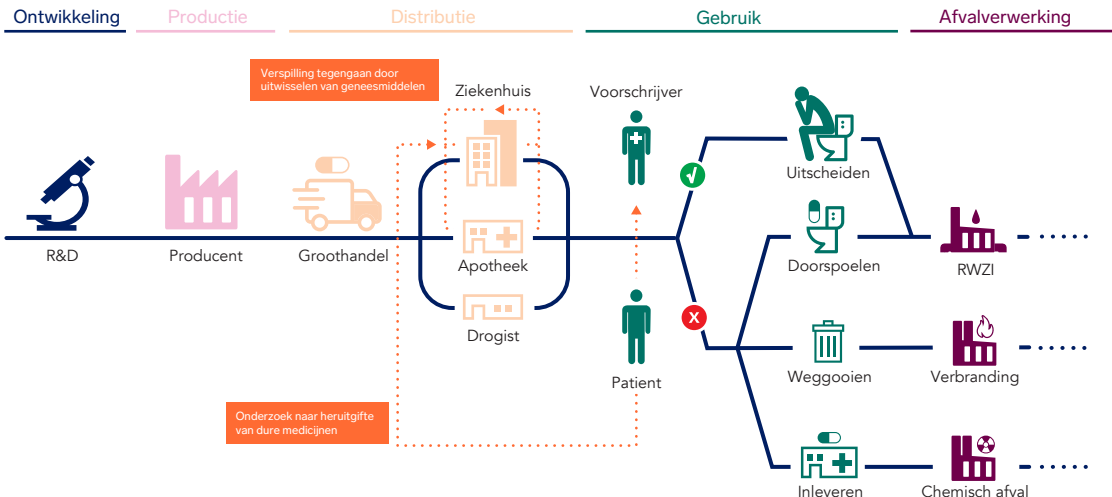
Ontwikkeling
Productie
Distributie
Gebruik
Afvalverwerking

Verspilling tegengaan door uitwisselen van geneesmiddelen

Ziekenhuis
Voorschrijver

R&D
Producent
Groothandel
Apotheek
Drogist

Uitscheiden
Doorspoelen
RWZI
Weggooien
Verbranding
Patient

Onderzoek naar heruitgifte van dure medicijnen

Inleveren
Chemisch afval